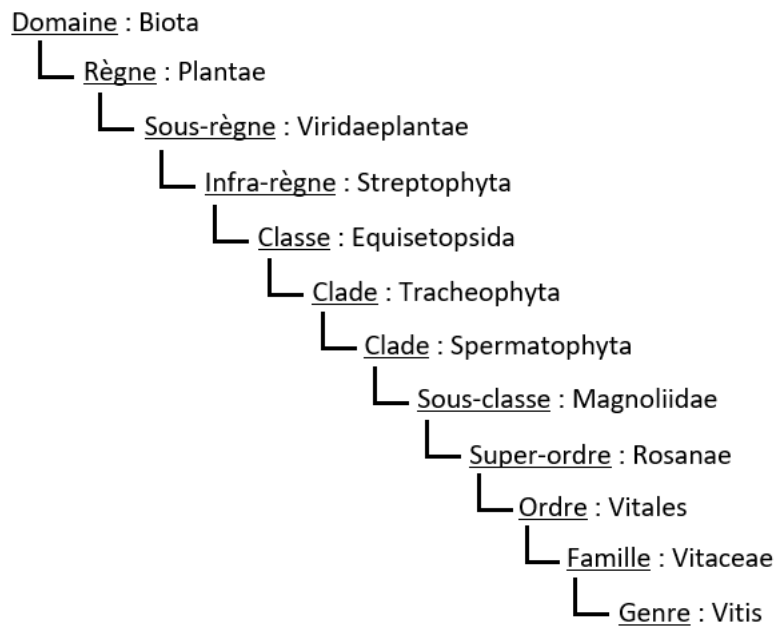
Domaine : Biota

Règne : Plantae

Sous-règne : Viridaeplantae

Infra-règne : Streptophyta

Classe : Equisetopsida

Clade : Tracheophyta

Clade : Spermatophyta

Sous-classe : Magnoliidae

Super-ordre : Rosanae

Ordre : Vitales

Famille : Vitaceae

Genre : Vitis